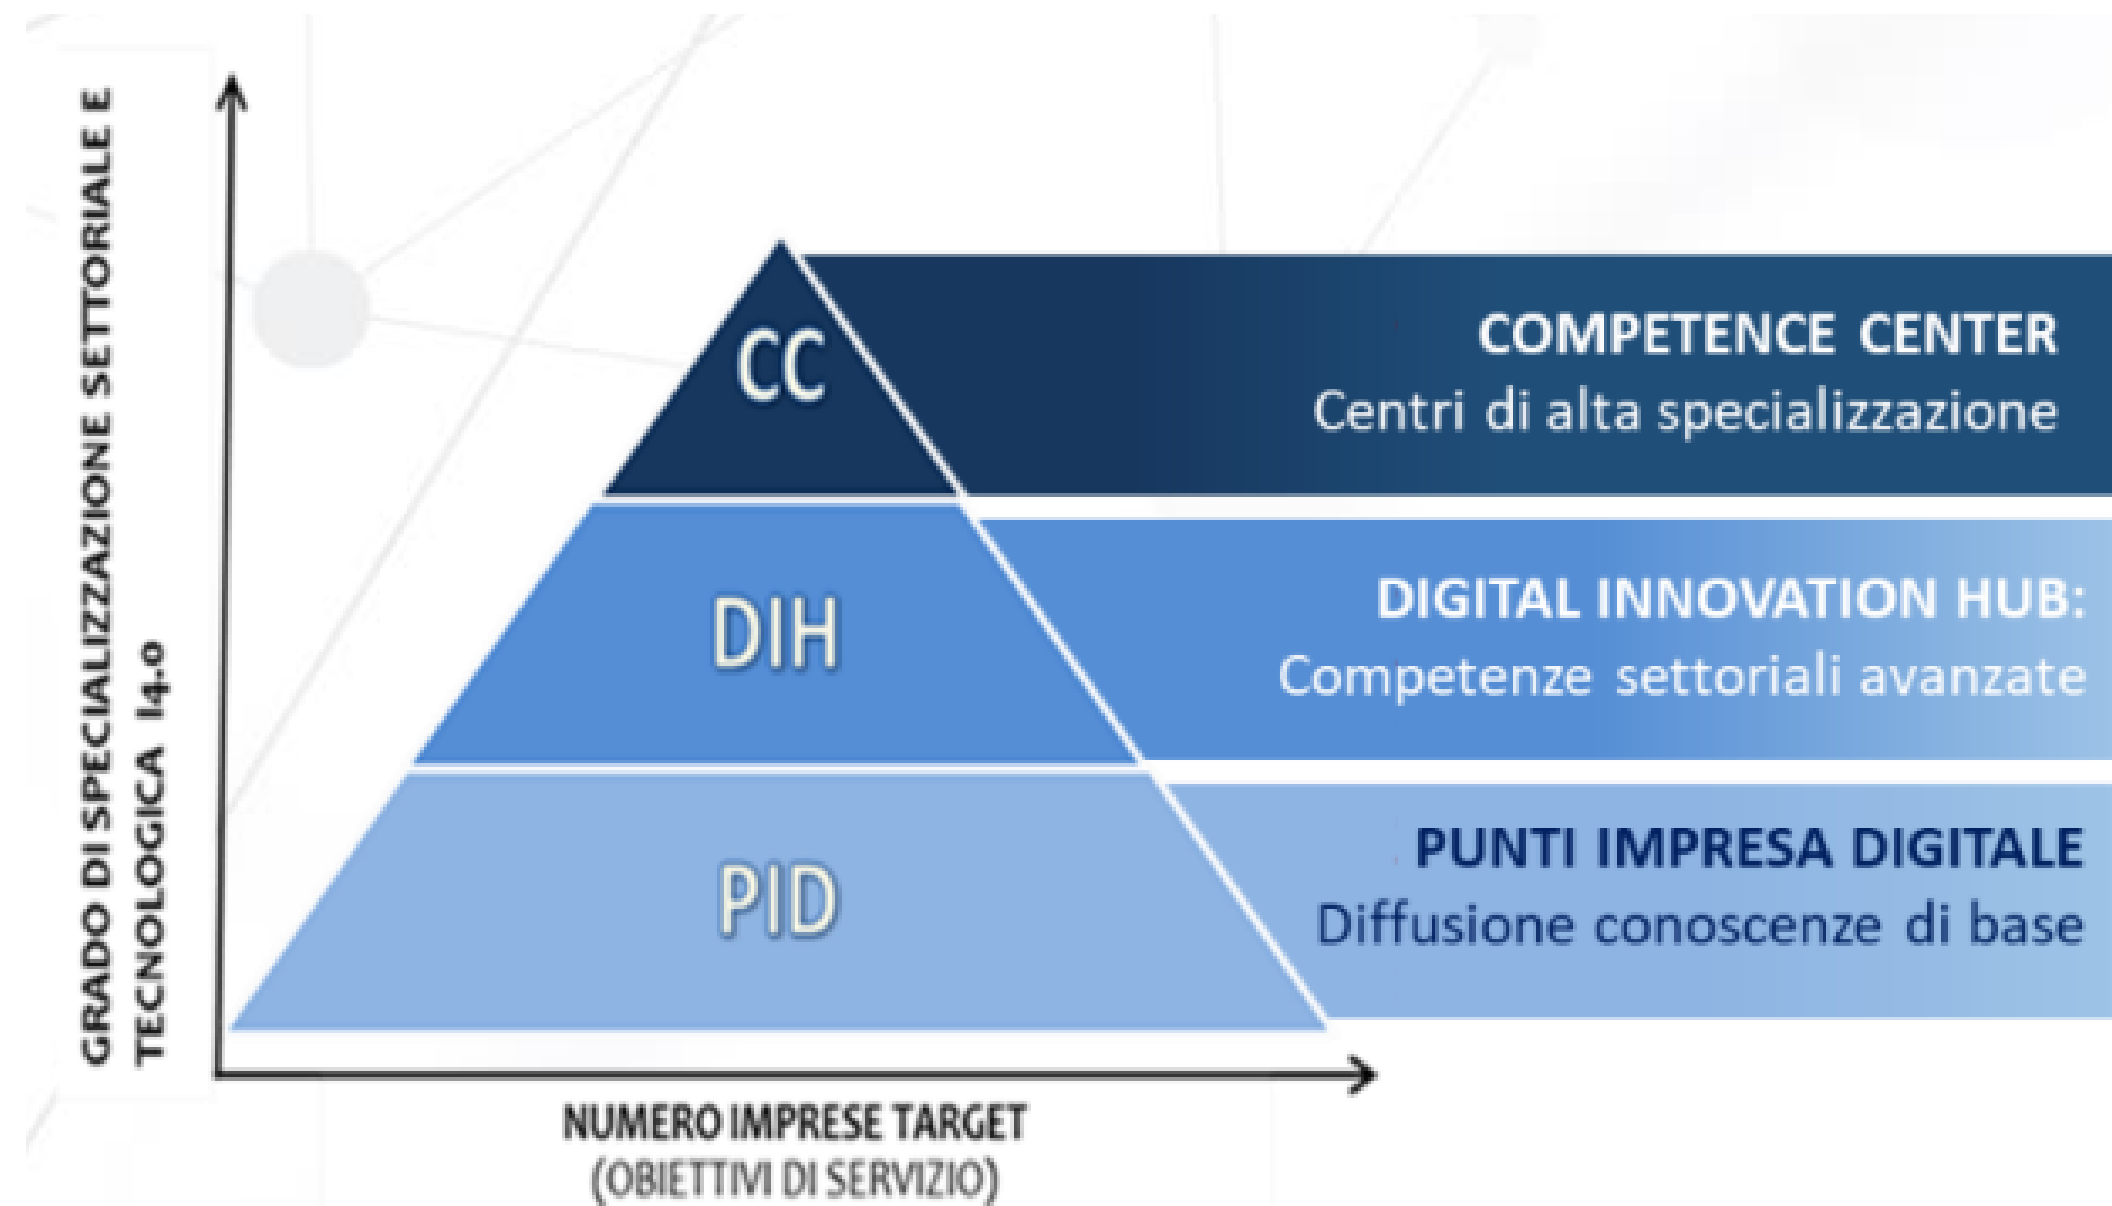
GRADO DI SPECIALIZZAZIONE SETTORIALE E TECNOLOGICA I4.0

CC

COMPETENCE CENTER
Centri di alta specializzazione

DIH

DIGITAL INNOVATION HUB:
Competenze settoriali avanzate

PID

PUNTI IMPRESA DIGITALE
Diffusione conoscenze di base

NUMERO IMPRESE TARGET
(OBIETTIVI DI SERVIZIO)